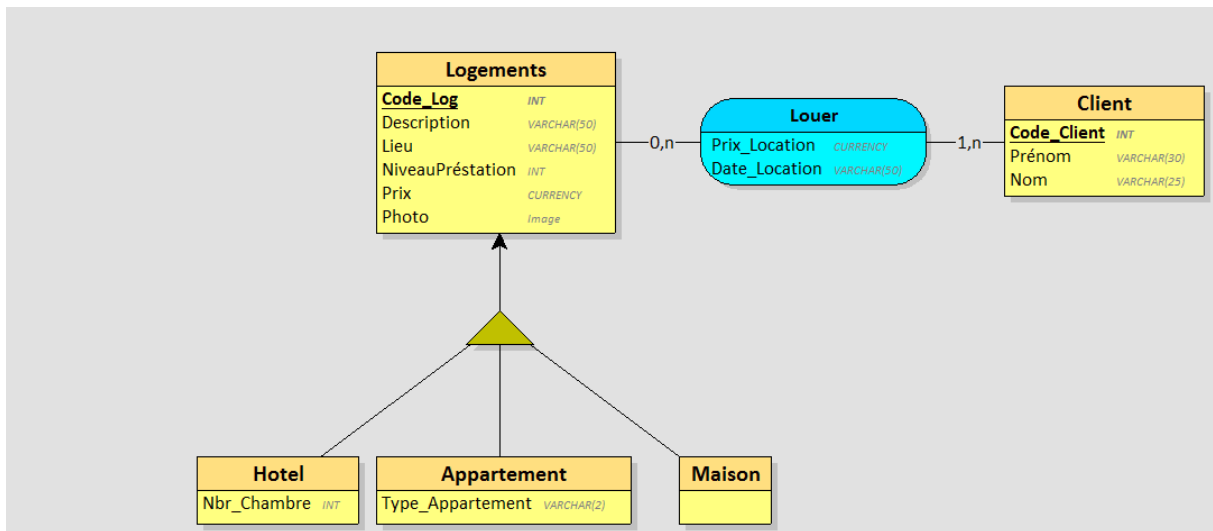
| Logements | |
|---|---|
| Code_Log | INT |
| Description | VARCHAR(50) |
| Lieu | VARCHAR(50) |
| NiveauPréstation | INT |
| Prix | CURRENCY |
| Photo | Image |

0,n

| Louer | |
|---|---|
| Prix_Location | CURRENCY |
| Date_Location | VARCHAR(50) |

1,n

| Client | |
|---|---|
| Code_Client | INT |
| Prénom | VARCHAR(30) |
| Nom | VARCHAR(25) |

| Hotel | |
|---|---|
| Nbr_Chambre | INT |

| Appartement | |
|---|---|
| Type_Appartement | VARCHAR(2) |

| Maison |
|---|